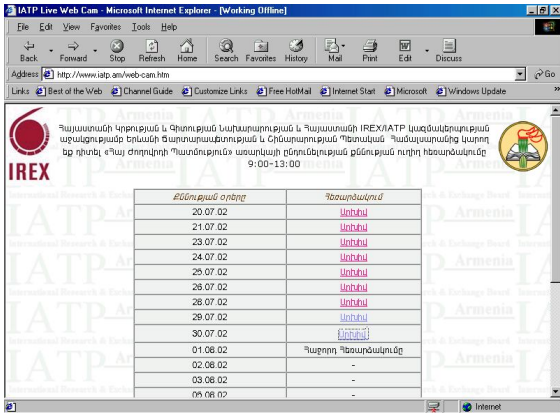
IATP Live Web Cam - Microsoft Internet Explorer - [Working Offline]

File Edit View Favorites Tools Help

Back Forward Stop Refresh Home Search Favorites History Mail Print Edit Discuss

Address http://www.iatp.am/web-cam.htm

Go

Links Best of the Web Channel Guide Customize Links Free HotMail Internet Start Microsoft Windows Update

IREX

Հայաստանի Կրթության և Գիտության Նախարարության և Հայաստանի IREX/IATP կազմակերպության աջակցությամբ Երևանի Ճարտարապետության և Շինարարության Պետական Համալսարանից կարող եք դիտել «Հայ Հորինողի Պատմություն» առարկայի ընդունելության քննության ուղիղ հեռարձակումը 9:00-13:00

| Քննության օրերը | Հեռարձակում |
|---|---|
| 20.07.02 | Արխիվ |
| 21.07.02 | Արխիվ |
| 23.07.02 | Արխիվ |
| 24.07.02 | Արխիվ |
| 25.07.02 | Արխիվ |
| 26.07.02 | Արխիվ |
| 28.07.02 | Արխիվ |
| 29.07.02 | Արխիվ |
| 30.07.02 | Արխիվ |
| 01.08.02 | Այսօրվա Հեռարձակումը |
| 02.08.02 | - |
| 03.08.02 | - |
| 05.08.02 | - |

Internet